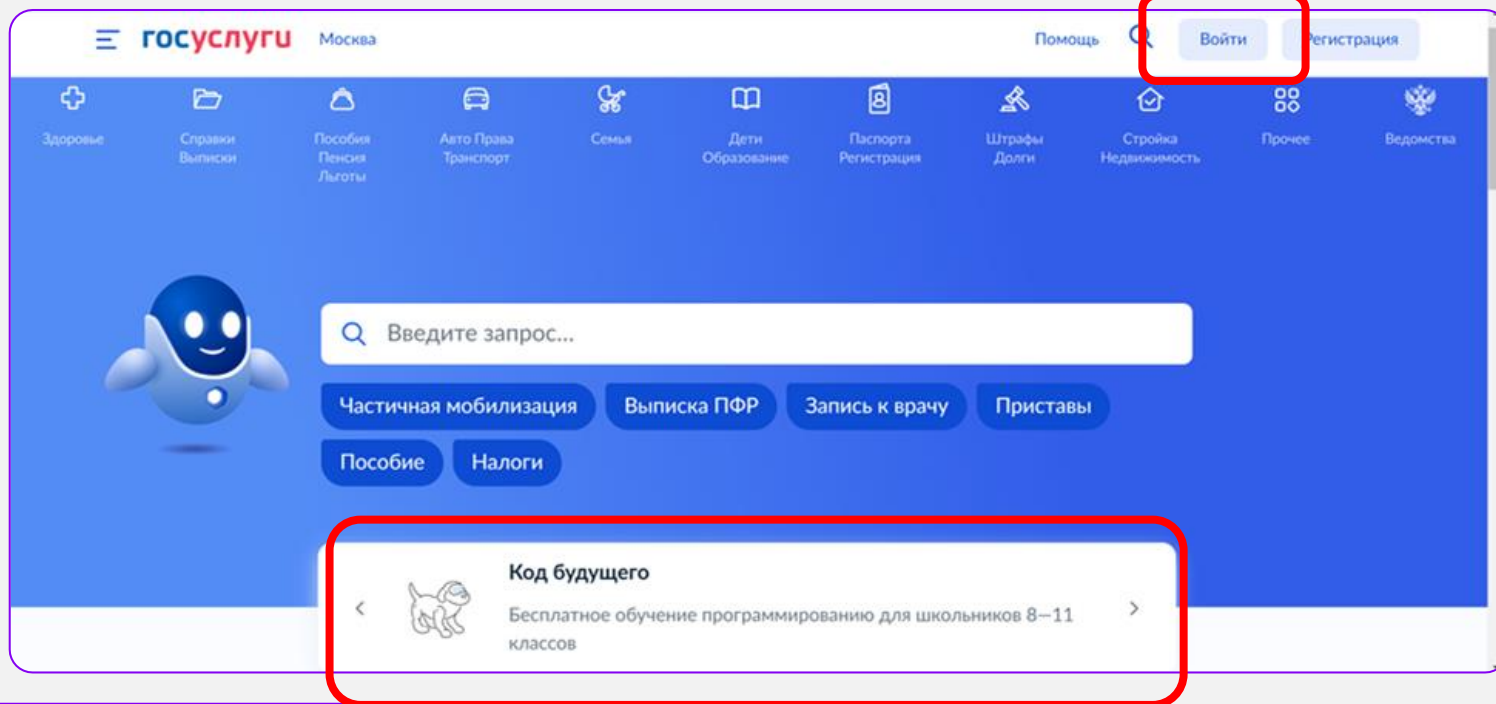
госуслуги Москва

Помощь Войти Регистрация

Здоровье
Справки Выписки
Пособия Пенсия Льготы
Авто Права Транспорт
Семья
Дети Образование
Паспорта Регистрация
Штрафы Долги
Стройка Недвижимость
Прочее
Ведомства

Введите запрос...

Частичная мобилизация
Выписка ПФР
Запись к врачу
Приставы
Пособие
Налоги

Код будущего

Бесплатное обучение программированию для школьников 8—11 классов